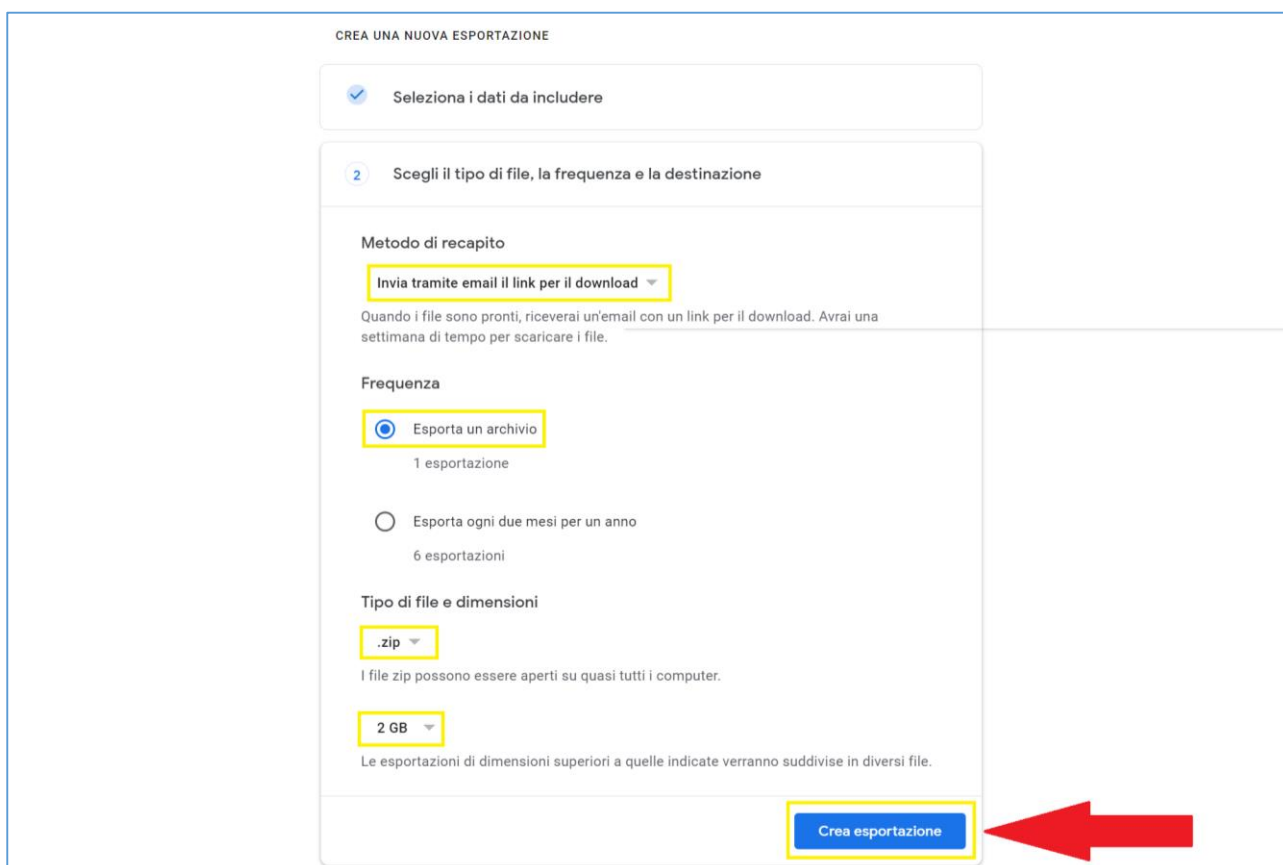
CREA UNA NUOVA ESPORTAZIONE

Seleziona i dati da includere

2 Scegli il tipo di file, la frequenza e la destinazione

Metodo di recapito

Invia tramite email il link per il download

Quando i file sono pronti, riceverai un'email con un link per il download. Avrai una settimana di tempo per scaricare i file.

Frequenza

Esporta un archivio

1 esportazione

Esporta ogni due mesi per un anno

6 esportazioni

Tipo di file e dimensioni

.zip

I file zip possono essere aperti su quasi tutti i computer.

2 GB

Le esportazioni di dimensioni superiori a quelle indicate verranno suddivise in diversi file.

Crea esportazione